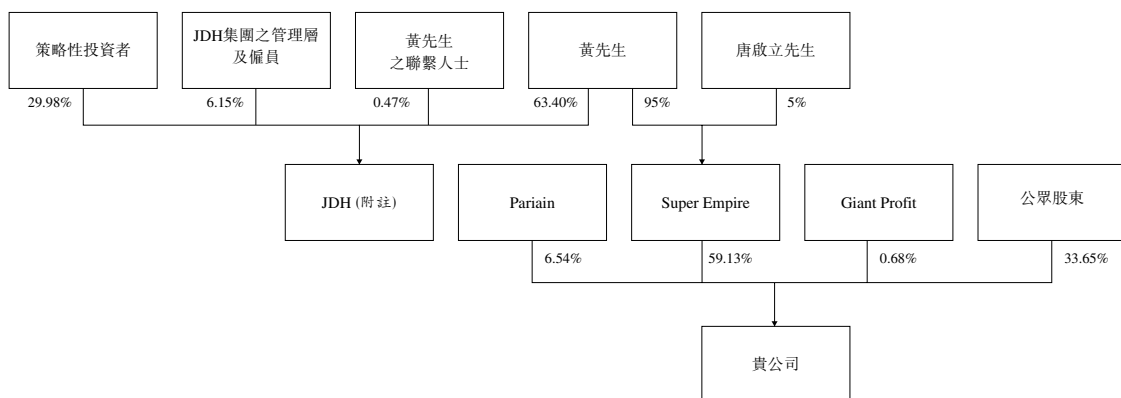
策略性投資者

JDH集團之管理層及僱員

黃先生之聯繫人士

黃先生

唐啟立先生

29.98%

6.15%

0.47%

63.40%

95%

5%

JDH (附註)

Pariain

Super Empire

Giant Profit

公眾股東

6.54%

59.13%

0.68%

33.65%

貴公司